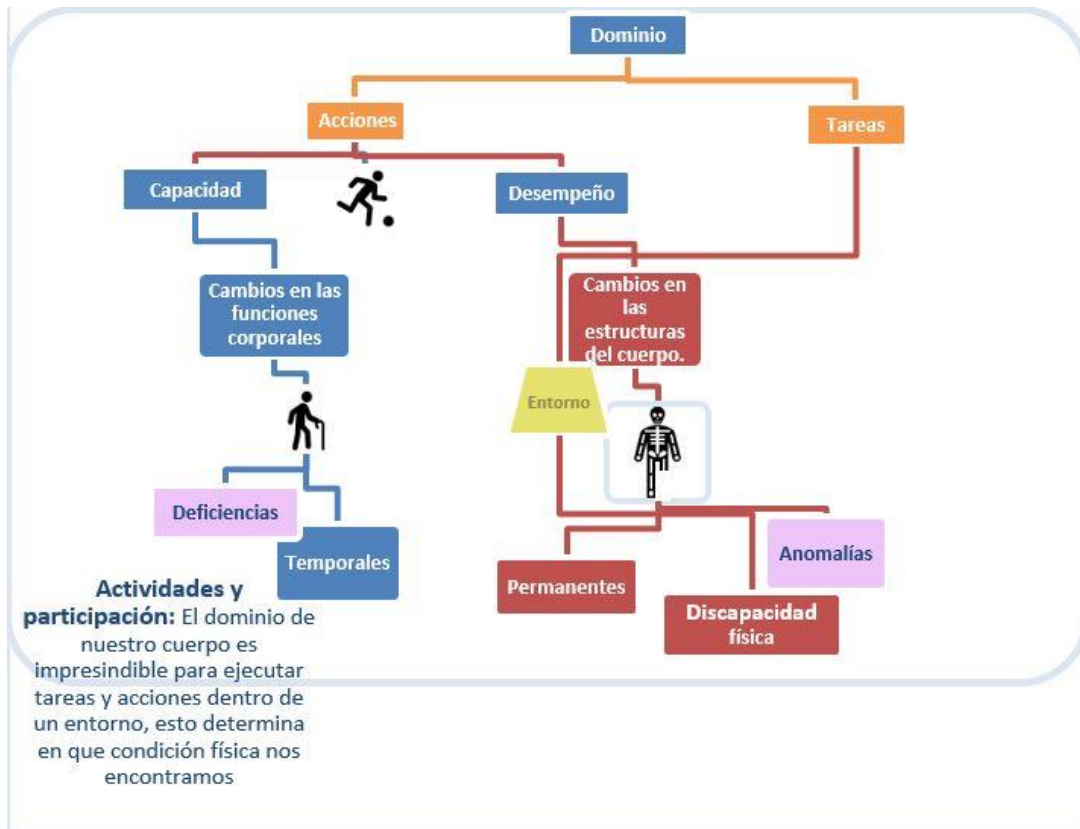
Dominio

Acciones

Tareas

Capacidad

Desempeño

Cambios en las funciones corporales

Cambios en las estructuras del cuerpo.

Entorno

Deficiencias

Temporales

Anomalías

Permanentes

Discapacidad física

**Actividades y participación:** El dominio de nuestro cuerpo es impresindible para ejecutar tareas y acciones dentro de un entorno, esto determina en que condición física nos encontramos